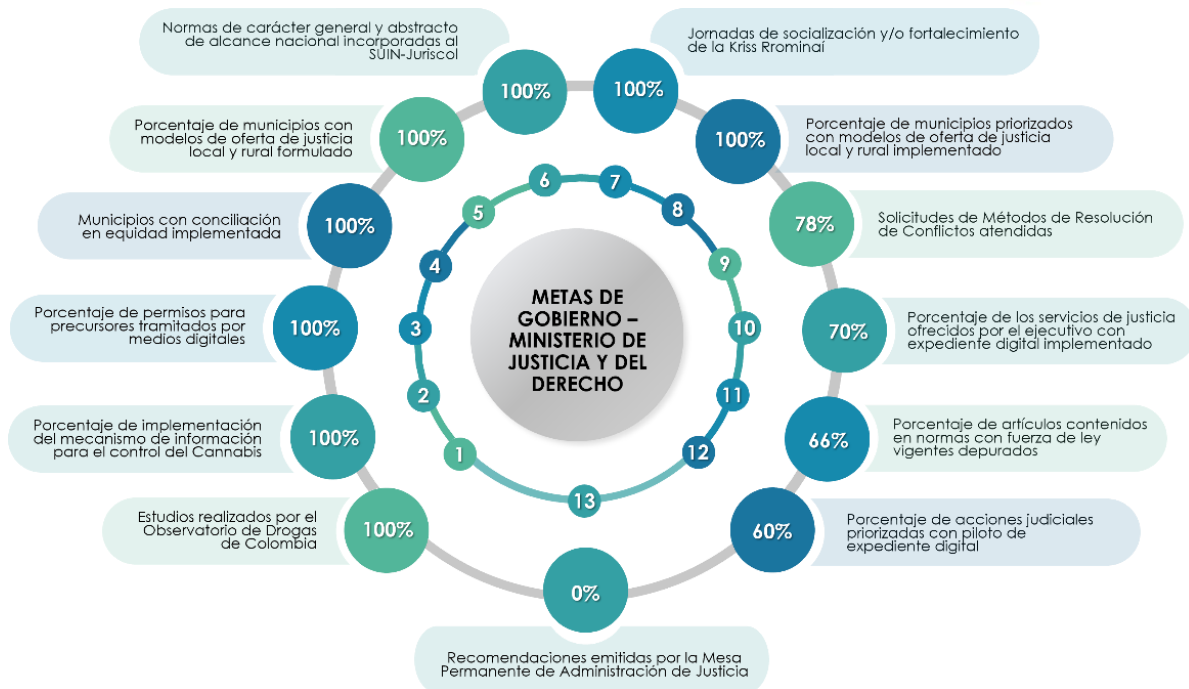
METAS DE GOBIERNO – MINISTERIO DE JUSTICIA Y DEL DERECHO

1
2
3
4
5
6
7
8
9
10
11
12
13

Estudios realizados por el Observatorio de Drogas de Colombia
100%

Porcentaje de implementación del mecanismo de información para el control del Cannabis
100%

Porcentaje de permisos para precursores tramitados por medios digitales
100%

Municipios con conciliación en equidad implementada
100%

Porcentaje de municipios con modelos de oferta de justicia local y rural formulado
100%

Normas de carácter general y abstracto de alcance nacional incorporadas al SUIN-Juriscol
100%

Jornadas de socialización y/o fortalecimiento de la Kriss Rrominai
100%

Porcentaje de municipios priorizados con modelos de oferta de justicia local y rural implementado
100%

Solicitudes de Métodos de Resolución de Conflictos atendidas
78%

Porcentaje de los servicios de justicia ofrecidos por el ejecutivo con expediente digital implementado
70%

Porcentaje de artículos contenidos en normas con fuerza de ley vigentes depurados
66%

Porcentaje de acciones judiciales priorizadas con piloto de expediente digital
60%

0%
Recomendaciones emitidas por la Mesa Permanente de Administración de Justicia